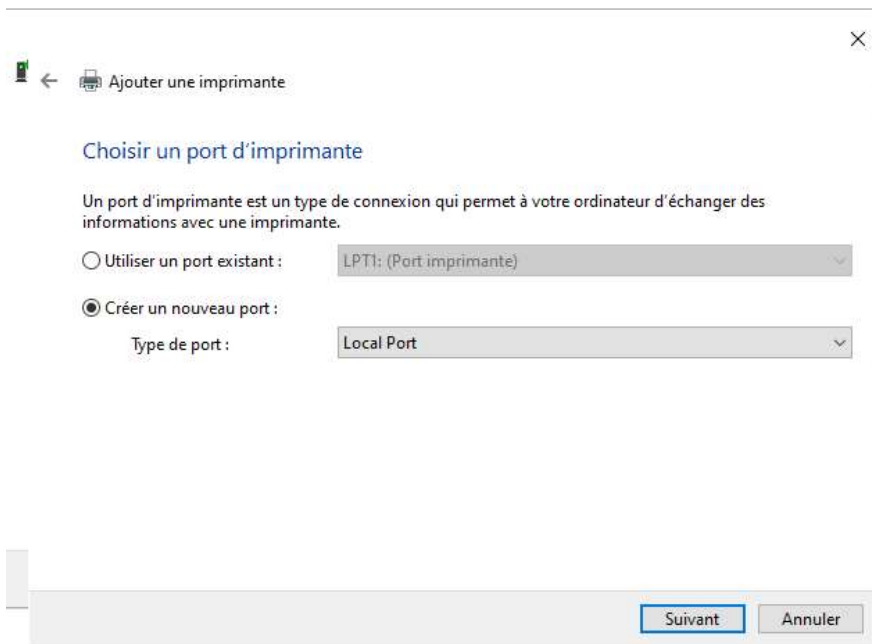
Ajouter une imprimante

Choisir un port d'imprimante

Un port d'imprimante est un type de connexion qui permet à votre ordinateur d'échanger des informations avec une imprimante.

Utiliser un port existant : LPT1: (Port imprimante)

Créer un nouveau port :

Type de port : Local Port

Suivant Annuler